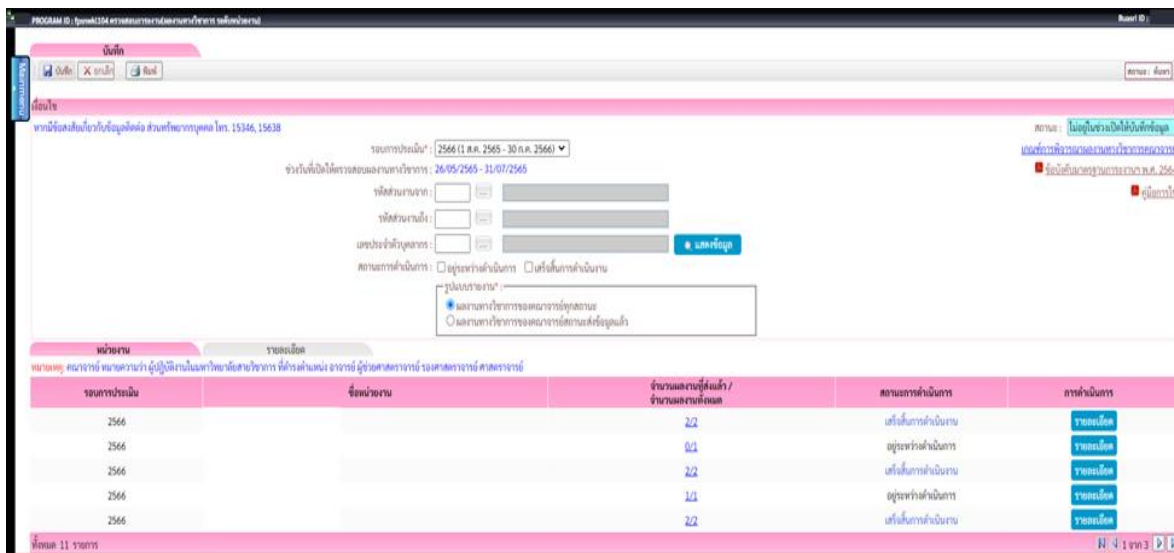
PROGRAM ID : fpswak104 ตรวจสอบการรายงานผลงานทางวิชาการ ระดับหน่วยงาน

User ID :

บันทึก

บันทึก ยกเลิก พิมพ์

สถานะ : ค้นหา

Main menu

เงื่อนไข

หากมีข้อสงสัยเกี่ยวกับข้อมูลติดต่อ ส่วนทรัพยากรบุคคล โทร. 15346, 15638

สถานะ : ไม่อยู่ในช่วงเปิดให้บันทึกข้อมูล

เกณฑ์การพิจารณาผลงานทางวิชาการคณาจารย์

ข้อบังคับมาตรฐานภาระงาน พ.ศ. 256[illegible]

คู่มือการใ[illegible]

รอบการประเมิน* : 2566 (1 ส.ค. 2565 - 30 ก.ค. 2566)

ช่วงวันที่เปิดให้ตรวจสอบผลงานทางวิชาการ : 26/05/2565 - 31/07/2565

รหัสส่วนงานจาก :

รหัสส่วนงานถึง :

เลขประจำตัวบุคลากร :

แสดงข้อมูล

สถานะการดำเนินการ : อยู่ระหว่างดำเนินการ เสร็จสิ้นการดำเนินงาน

รูปแบบรายงาน* :
ผลงานทางวิชาการของคณาจารย์ทุกสถานะ
ผลงานทางวิชาการของคณาจารย์สถานะส่งข้อมูลแล้ว

หน่วยงาน | รายละเอียด

หมายเหตุ: คณาจารย์ หมายความว่า ผู้ปฏิบัติงานในมหาวิทยาลัยสายวิชาการ ที่ดำรงตำแหน่ง อาจารย์ ผู้ช่วยศาสตราจารย์ รองศาสตราจารย์ ศาสตราจารย์

| รอบการประเมิน | ชื่อหน่วยงาน | จำนวนผลงานที่ส่งแล้ว / จำนวนผลงานทั้งหมด | สถานะการดำเนินการ | การดำเนินการ |
|---|---|---|---|---|
| 2566 | | 2/2 | เสร็จสิ้นการดำเนินงาน | รายละเอียด |
| 2566 | | 0/1 | อยู่ระหว่างดำเนินการ | รายละเอียด |
| 2566 | | 2/2 | เสร็จสิ้นการดำเนินงาน | รายละเอียด |
| 2566 | | 1/1 | อยู่ระหว่างดำเนินการ | รายละเอียด |
| 2566 | | 2/2 | เสร็จสิ้นการดำเนินงาน | รายละเอียด |

ทั้งหมด 11 รายการ

1 จาก 3